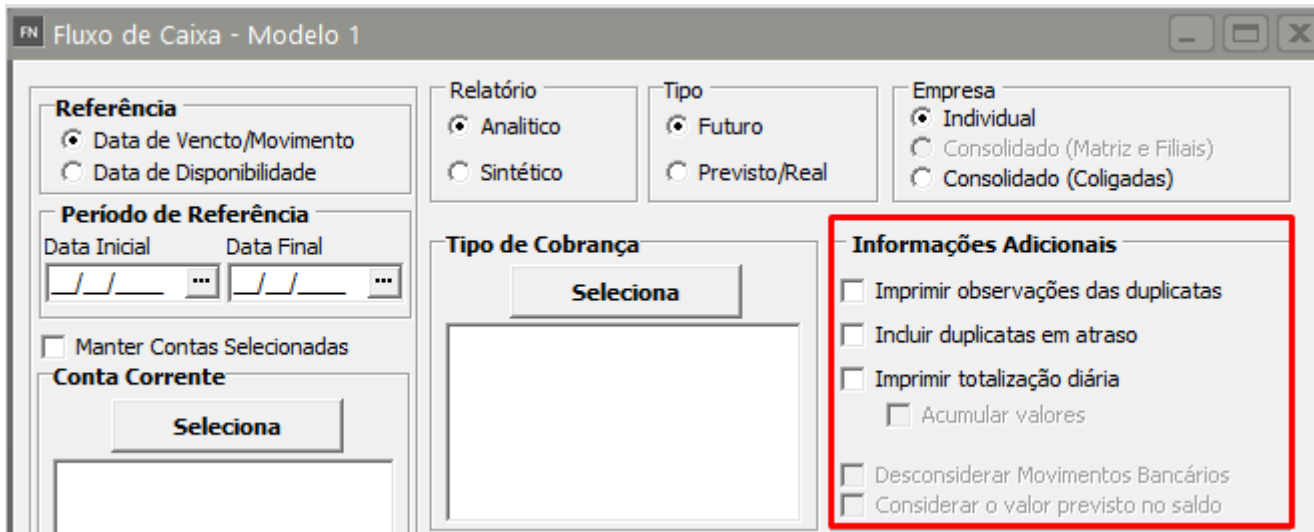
FN Fluxo de Caixa - Modelo 1

Referência
Data de Vencto/Movimento
Data de Disponibilidade

Período de Referência
Data Inicial
__/__/____ ...
Data Final
__/__/____ ...

Manter Contas Selecionadas

Conta Corrente
Seleciona

Relatório
Analitico
Sintético

Tipo
Futuro
Previsto/Real

Empresa
Individual
Consolidado (Matriz e Filiais)
Consolidado (Coligadas)

Tipo de Cobrança
Seleciona

Informações Adicionais
Imprimir observações das duplicatas
Incluir duplicatas em atraso
Imprimir totalização diária
Acumular valores
Desconsiderar Movimentos Bancários
Considerar o valor previsto no saldo